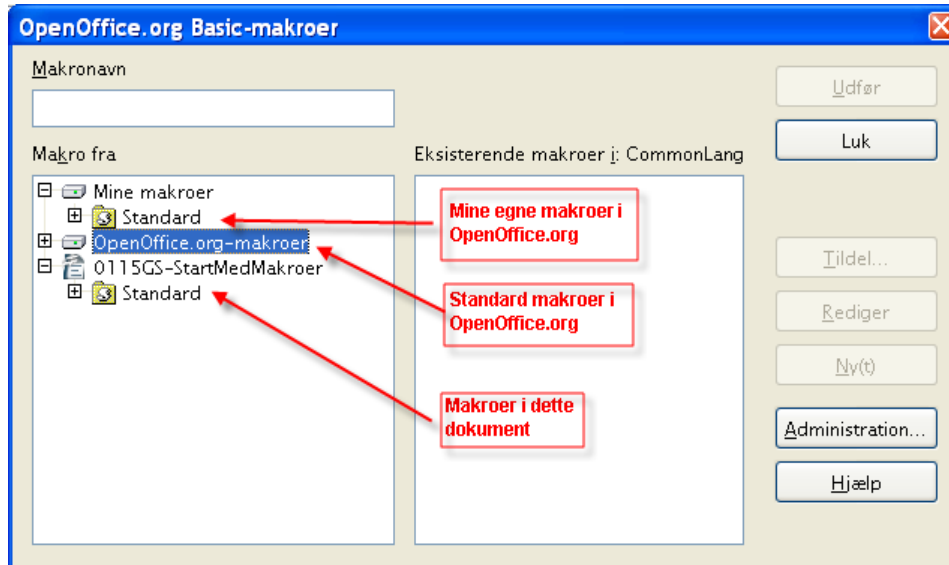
OpenOffice.org Basic-makroer

Makronavn

Makro fra

Mine makroer
Standard
OpenOffice.org-makroer
0115GS-StartMedMakroer
Standard

Eksisterende makroer i: CommonLang

Mine egne makroer i OpenOffice.org

Standard makroer i OpenOffice.org

Makroer i dette dokument

Udfør
Luk
Tildel...
Rediger
Ny(t)
Administration...
Hjælp